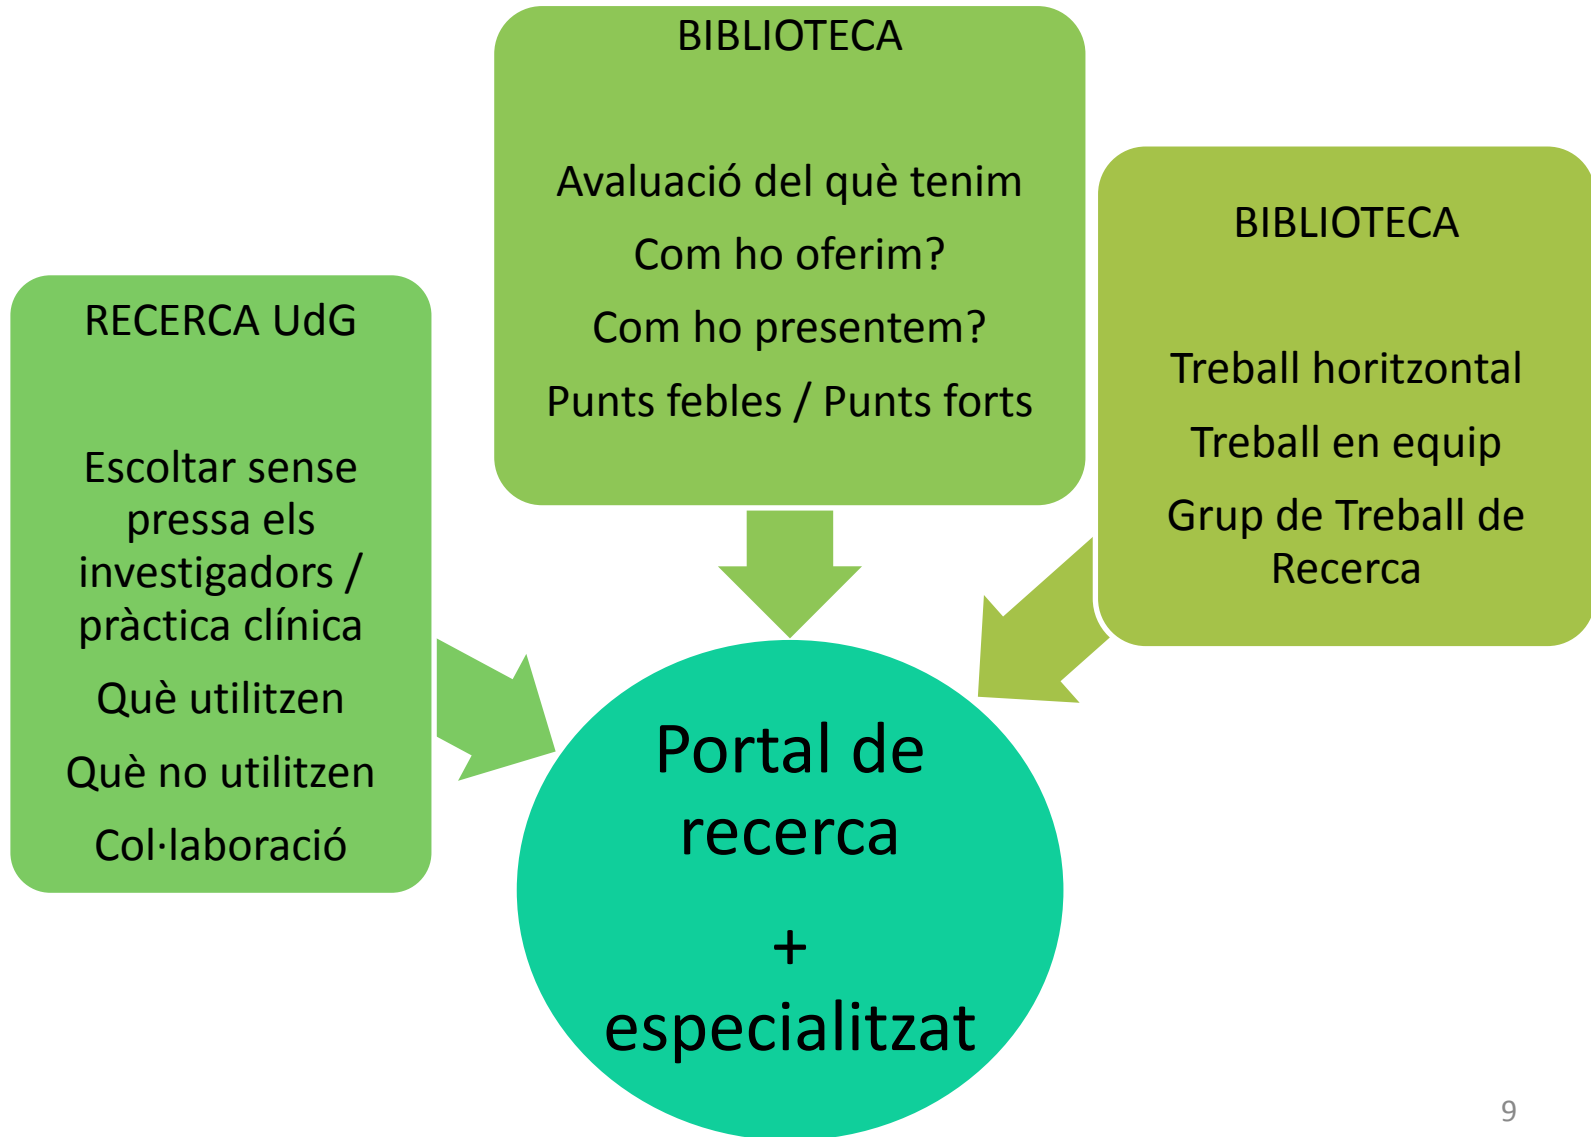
BIBLIOTECA

Avaluació del què tenim

Com ho oferim?

Com ho presentem?

Punts febles / Punts forts

RECERCA UdG

Escoltar sense pressa els investigadors / pràctica clínica

Què utilitzen

Què no utilitzen

Col·laboració

BIBLIOTECA

Treball horitzontal

Treball en equip

Grup de Treball de Recerca

Portal de recerca

+

especialitzat

9